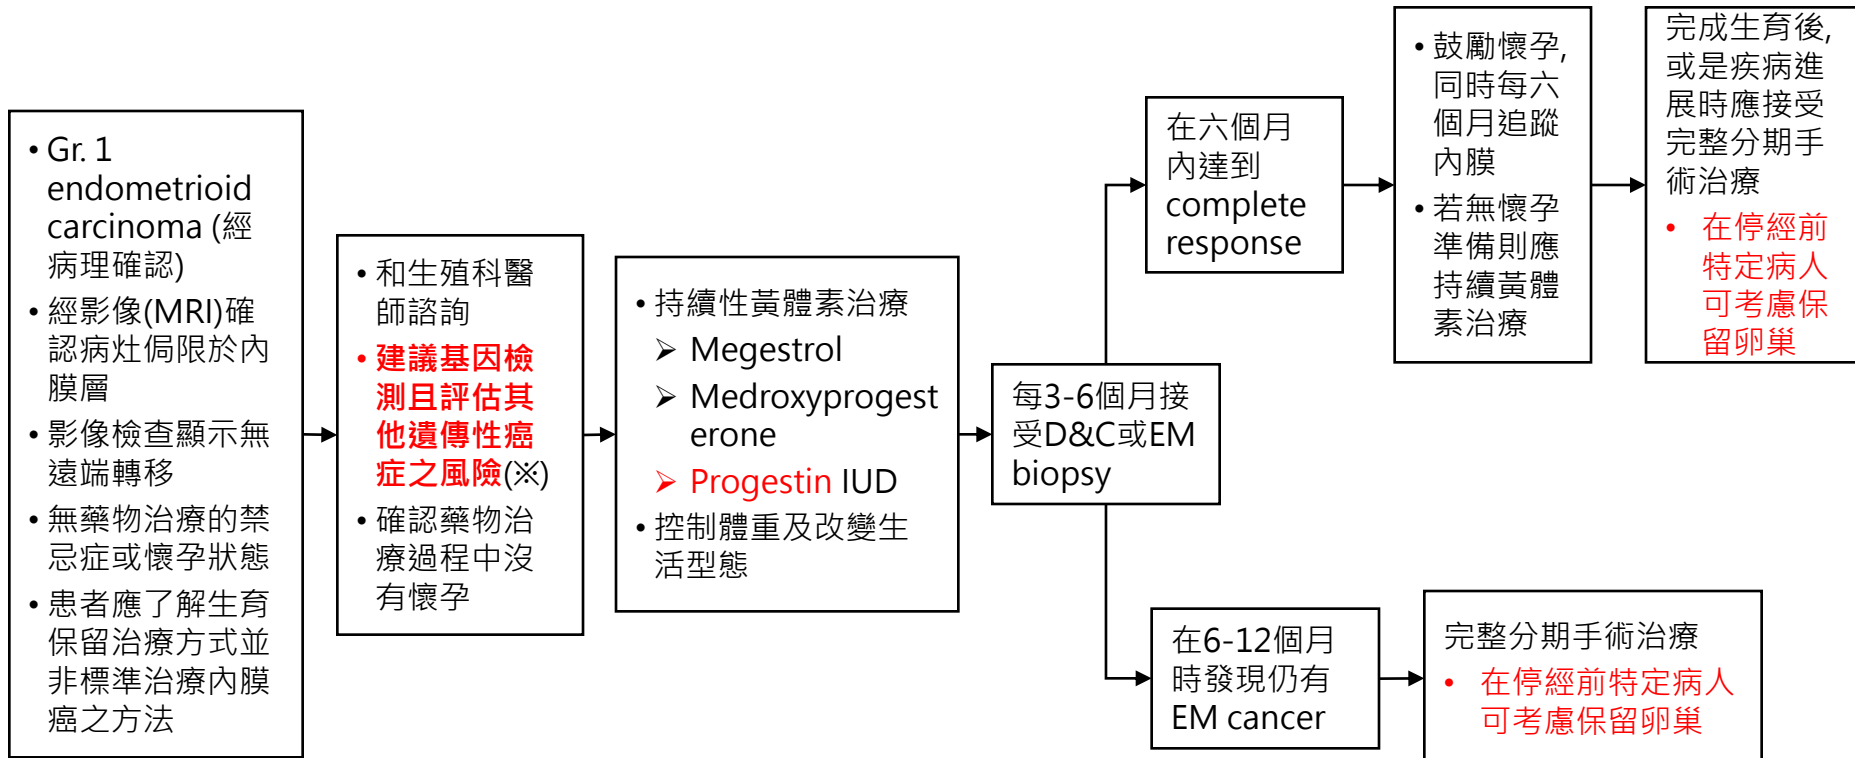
• Gr. 1 endometrioid carcinoma (經病理確認)
• 經影像(MRI)確認病灶侷限於內膜層
• 影像檢查顯示無遠端轉移
• 無藥物治療的禁忌症或懷孕狀態
• 患者應了解生育保留治療方式並非標準治療內膜癌之方法

• 和生殖科醫師諮詢
• 建議基因檢測且評估其他遺傳性癌症之風險(※)
• 確認藥物治療過程中沒有懷孕

• 持續性黃體素治療
➢ Megestrol
➢ Medroxyprogesterone
➢ Progestin IUD
• 控制體重及改變生活型態

每3-6個月接受D&C或EM biopsy

在六個月內達到complete response

• 鼓勵懷孕,同時每六個月追蹤內膜
• 若無懷孕準備則應持續黃體素治療

完成生育後,或是疾病進展時應接受完整分期手術治療
• 在停經前特定病人可考慮保留卵巢

在6-12個月時發現仍有EM cancer

完整分期手術治療
• 在停經前特定病人可考慮保留卵巢